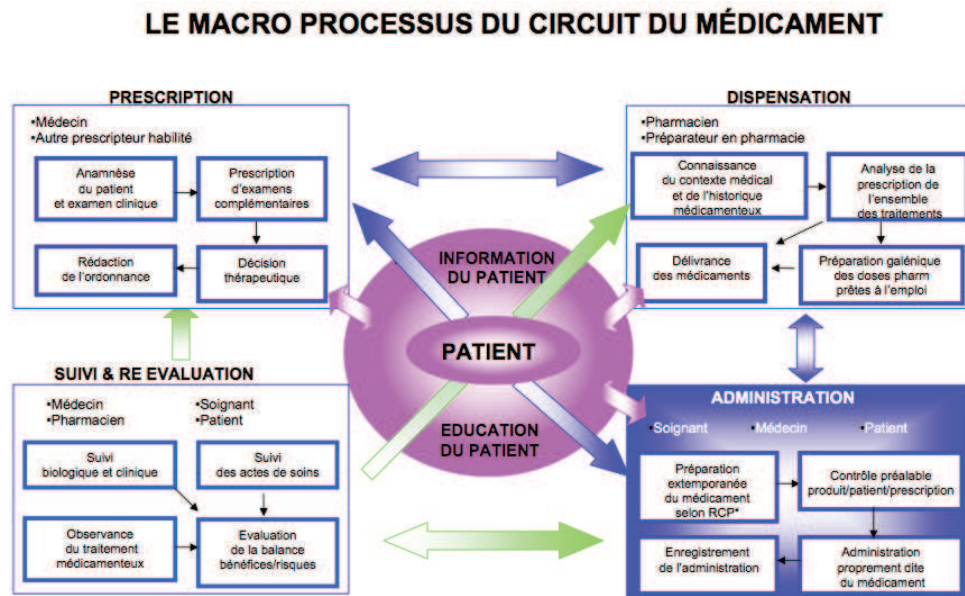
LE MACRO PROCESSUS DU CIRCUIT DU MÉDICAMENT

PRESCRIPTION

•Médecin
•Autre prescripteur habilité

Anamnèse du patient et examen clinique

Prescription d'examens complémentaires

Décision thérapeutique

Rédaction de l'ordonnance

DISPENSATION

•Pharmacien
•Préparateur en pharmacie

Connaissance du contexte médical et de l'historique médicamenteux

Analyse de la prescription de l'ensemble des traitements

Préparation galénique des doses pharm prêtes à l'emploi

Délivrance des médicaments

INFORMATION DU PATIENT

PATIENT

EDUCATION DU PATIENT

SUIVI & RE EVALUATION

•Médecin
•Pharmacien
•Soignant
•Patient

Suivi biologique et clinique

Suivi des actes de soins

Observance du traitement médicamenteux

Evaluation de la balance bénéfices/risques

ADMINISTRATION

•Soignant
•Médecin
•Patient

Préparation extemporanée du médicament selon RCP*

Contrôle préalable produit/patient/prescription

Administration proprement dite du médicament

Enregistrement de l'administration